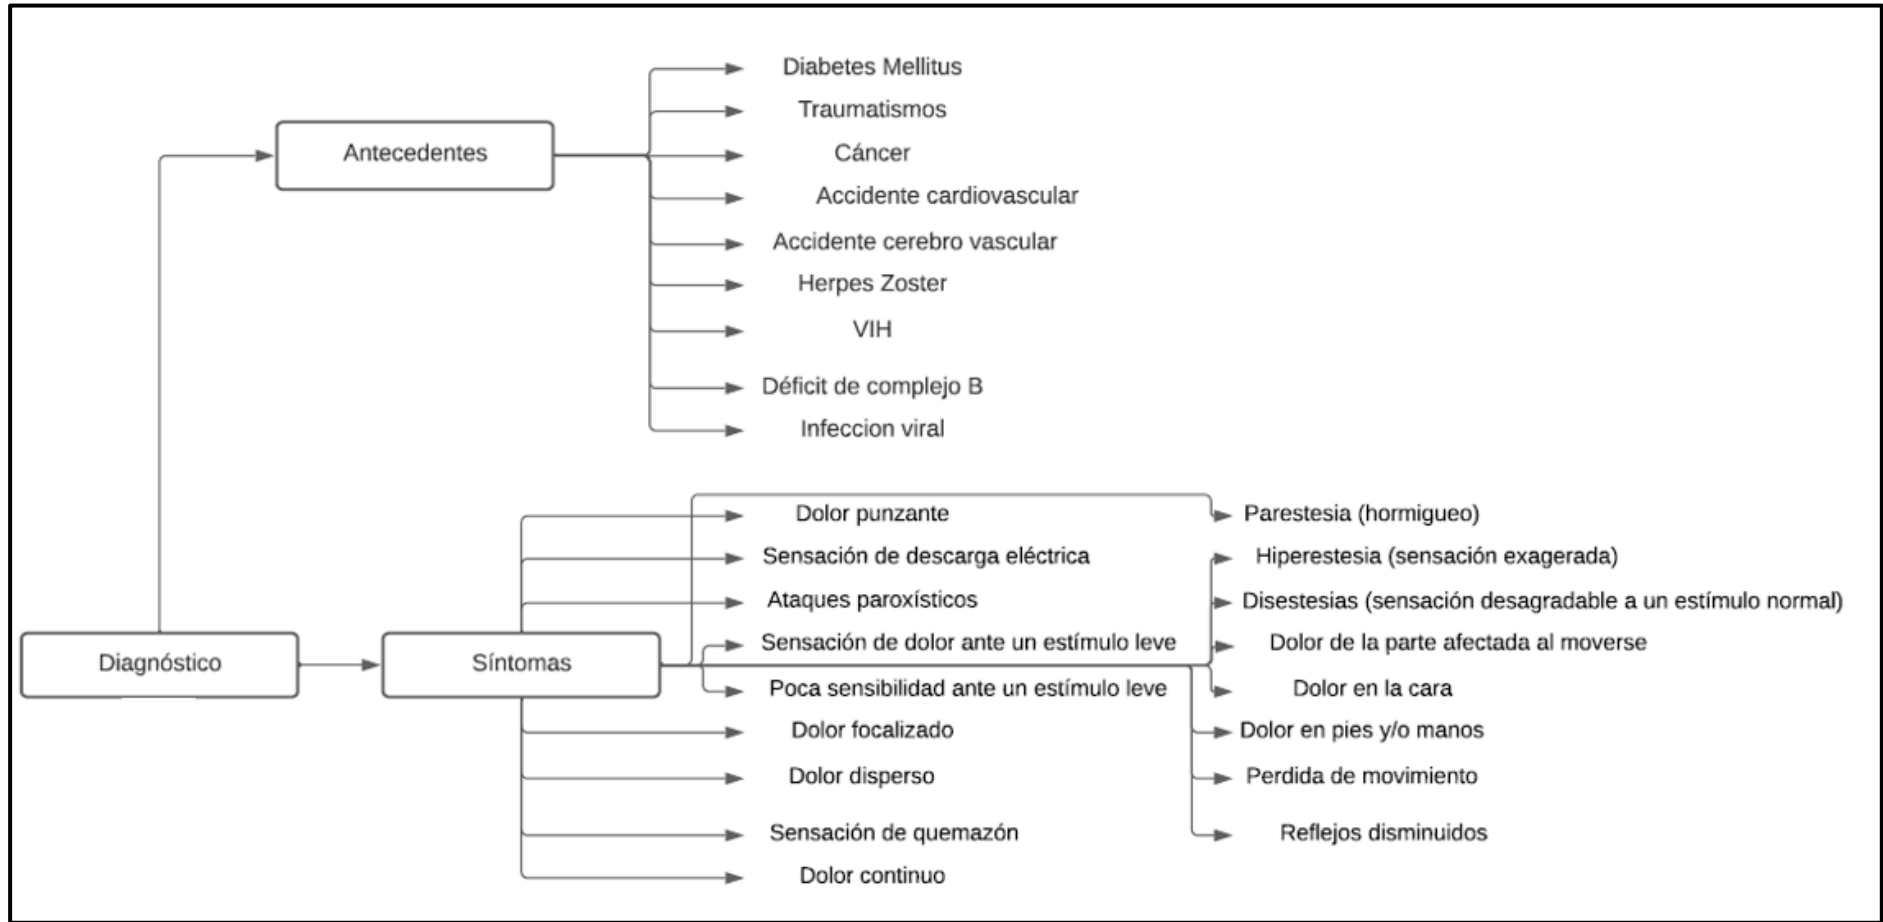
Diagnóstico

Antecedentes

Diabetes Mellitus
Traumatismos
Cáncer
Accidente cardiovascular
Accidente cerebro vascular
Herpes Zoster
VIH
Déficit de complejo B
Infeccion viral

Síntomas

Dolor punzante
Sensación de descarga eléctrica
Ataques paroxísticos
Sensación de dolor ante un estímulo leve
Poca sensibilidad ante un estímulo leve
Dolor focalizado
Dolor disperso
Sensación de quemazón
Dolor continuo

Parestesia (hormigueo)
Hiperestesia (sensación exagerada)
Disestesias (sensación desagradable a un estímulo normal)
Dolor de la parte afectada al moverse
Dolor en la cara
Dolor en pies y/o manos
Perdida de movimiento
Reflejos disminuidos